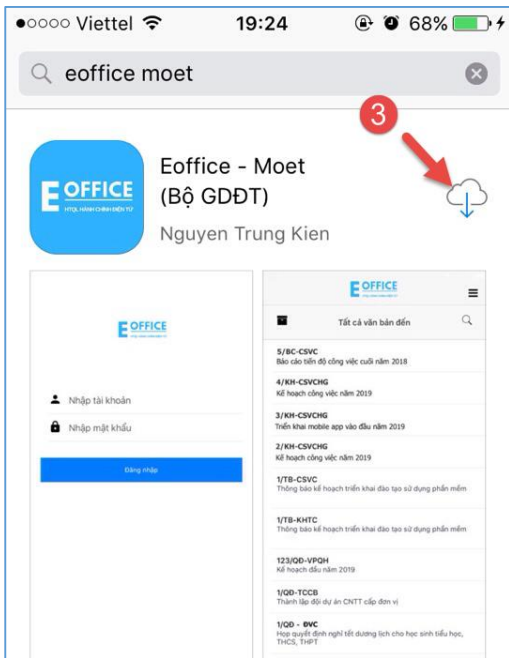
●○○○○ Viettel 19:24 68%

eoffice moet

3

Eoffice - Moet (Bộ GDĐT)

Nguyen Trung Kien

E OFFICE
HTQL HÀNH CHÍNH ĐIỆN TỬ

E OFFICE

Nhập tài khoản

Nhập mật khẩu

Đăng nhập

E OFFICE

Tất cả văn bản đến

5/BC-CSVC
Báo cáo tiến độ công việc cuối năm 2018

4/KH-CSVCHG
Kế hoạch công việc năm 2019

3/KH-CSVCHG
Triển khai mobile app vào đầu năm 2019

2/KH-CSVCHG
Kế hoạch công việc năm 2019

1/TB-CSVC
Thông báo kế hoạch triển khai đào tạo sử dụng phần mềm

1/TB-KHTC
Thông báo kế hoạch triển khai đào tạo sử dụng phần mềm

123/QĐ-VPQH
Kế hoạch đầu năm 2019

1/QĐ-TCCB
Thành lập đội dự án CNTT cấp đơn vị

1/QĐ - ĐVC
Họp quyết định nghỉ tết dương lịch cho học sinh tiểu học, THCS, THPT